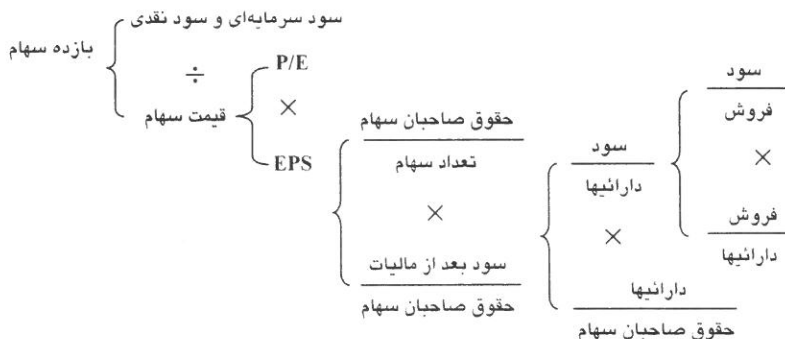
بازده سهام
سود سرمایه‌ای و سود نقدی
$\div$
قیمت سهام
P/E
$\times$
EPS

$\frac{\text{حقوق صاحبان سهام}}{\text{تعداد سهام}}$
$\times$
$\frac{\text{سود بعد از مالیات}}{\text{حقوق صاحبان سهام}}$

$\frac{\text{سود}}{\text{دارائیها}}$
$\times$
$\frac{\text{دارائیها}}{\text{حقوق صاحبان سهام}}$

$\frac{\text{سود}}{\text{فروش}}$
$\times$
$\frac{\text{فروش}}{\text{دارائیها}}$